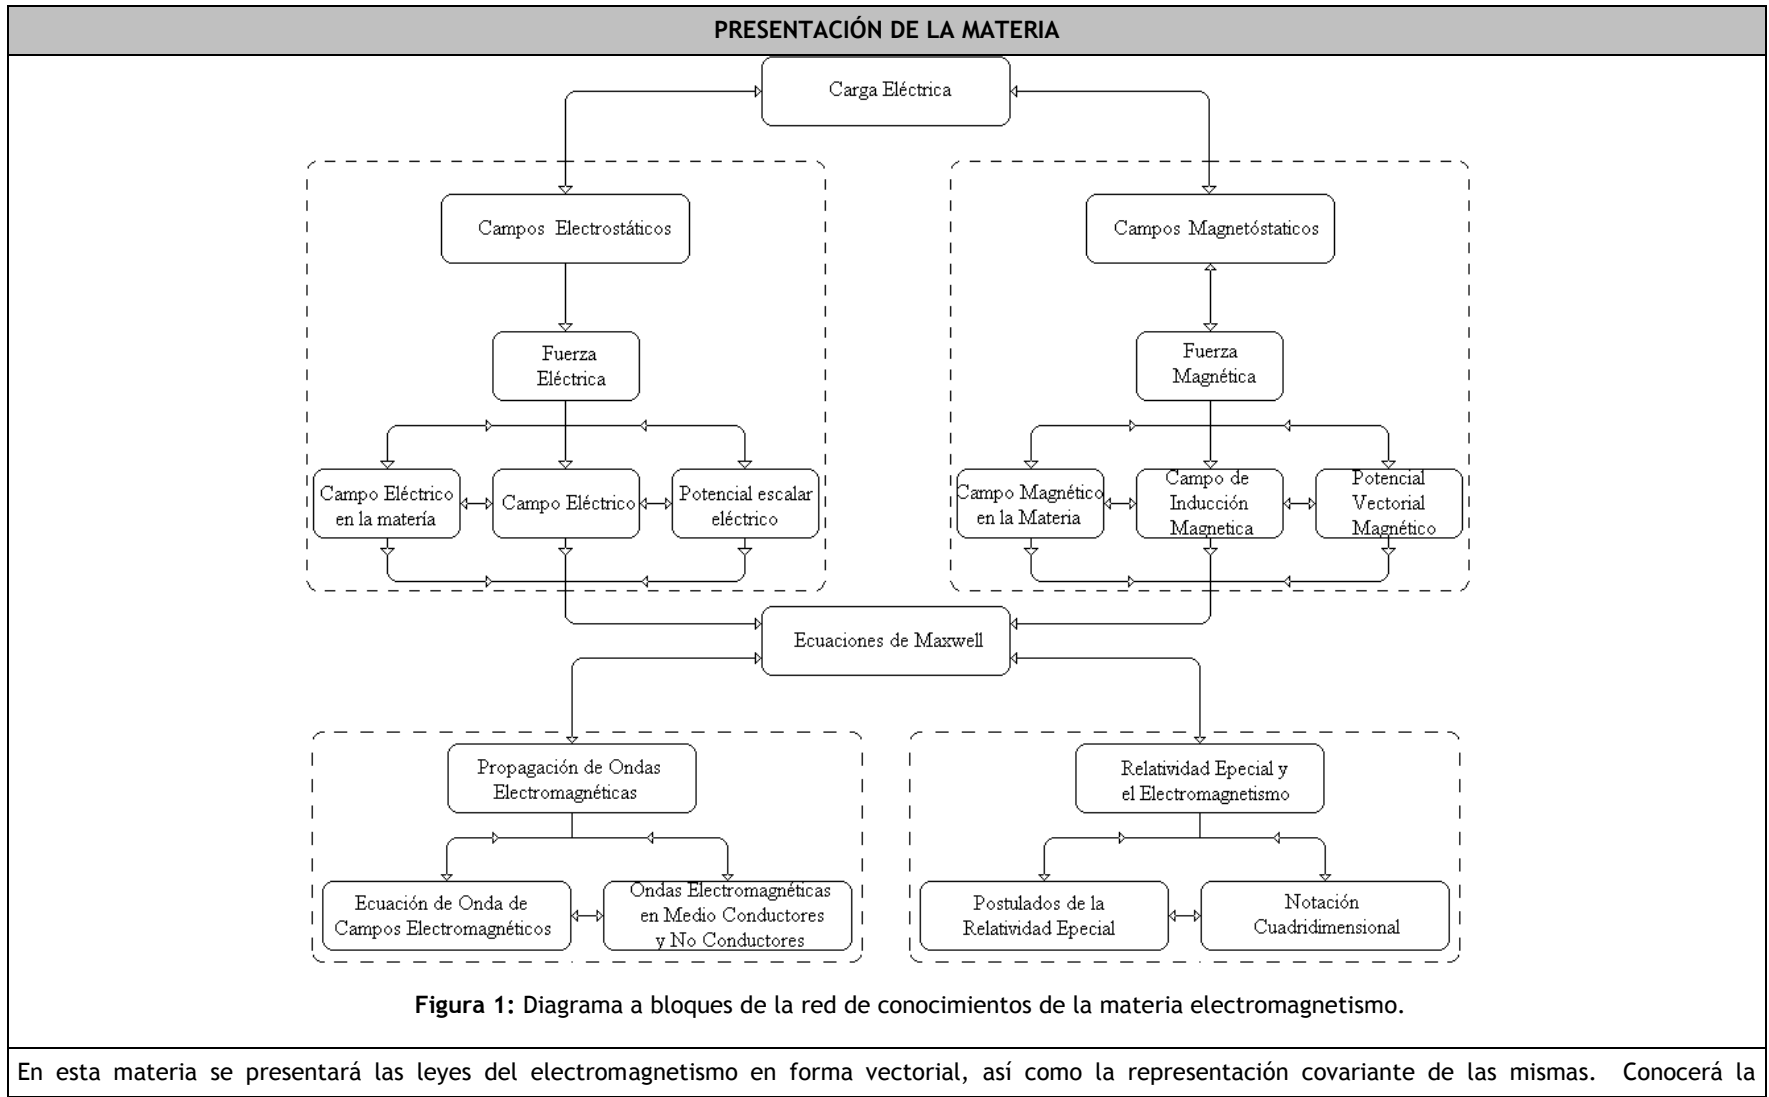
PRESENTACIÓN DE LA MATERIA

Carga Eléctrica

Campos Electrostáticos

Fuerza Eléctrica

Campo Eléctrico en la matería

Campo Eléctrico

Potencial escalar eléctrico

Campos Magnetóstaticos

Fuerza Magnética

Campo Magnético en la Materia

Campo de Inducción Magnetica

Potencial Vectorial Magnético

Ecuaciones de Maxwell

Propagación de Ondas Electromagnéticas

Ecuación de Onda de Campos Electromagnéticos

Ondas Electromagnéticas en Medio Conductores y No Conductores

Relatividad Epecial y el Electromagnetismo

Postulados de la Relatividad Epecial

Notación Cuadridimensional

Figura 1: Diagrama a bloques de la red de conocimientos de la materia electromagnetismo.

En esta materia se presentará las leyes del electromagnetismo en forma vectorial, así como la representación covariante de las mismas. Conocerá la